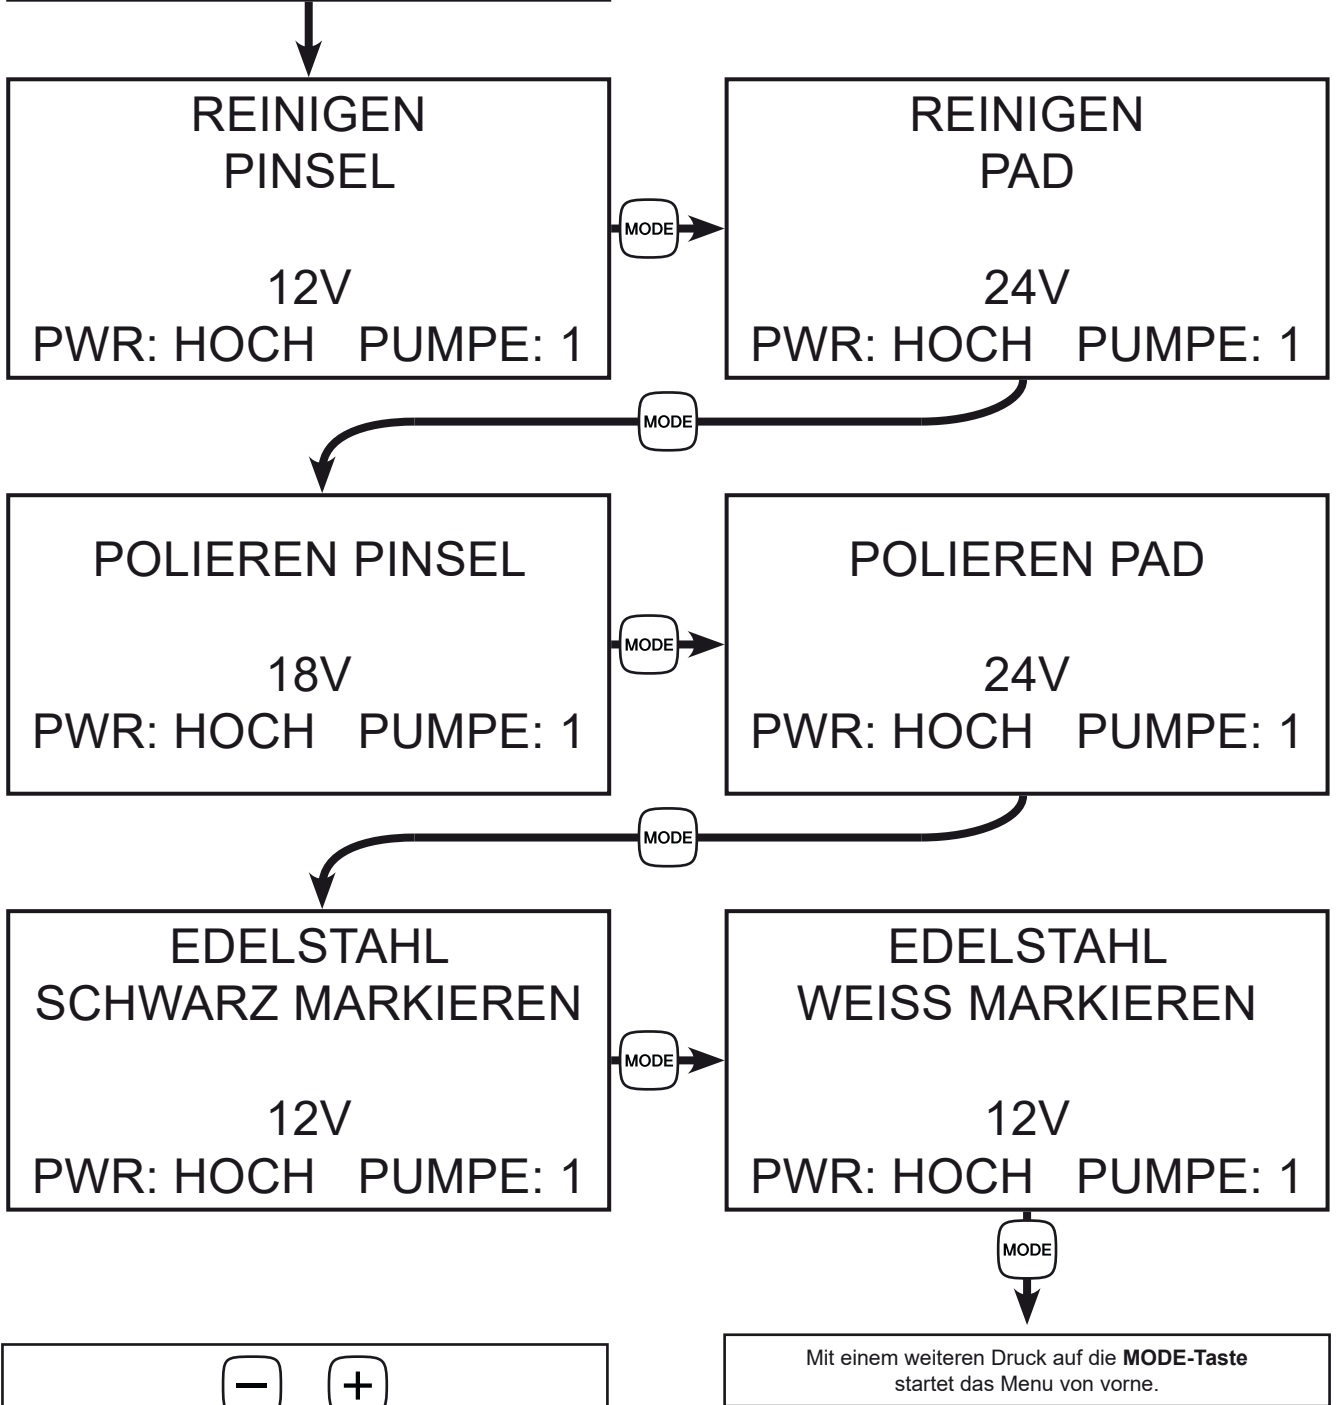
REINIGEN
PINSEL

12V
PWR: HOCH PUMPE: 1

MODE

REINIGEN
PAD

24V
PWR: HOCH PUMPE: 1

MODE

POLIEREN PINSEL

18V
PWR: HOCH PUMPE: 1

MODE

POLIEREN PAD

24V
PWR: HOCH PUMPE: 1

MODE

EDELSTAHL
SCHWARZ MARKIEREN

12V
PWR: HOCH PUMPE: 1

MODE

EDELSTAHL
WEISS MARKIEREN

12V
PWR: HOCH PUMPE: 1

MODE

Mit einem weiteren Druck auf die **MODE-Taste** startet das Menu von vorne.

− +